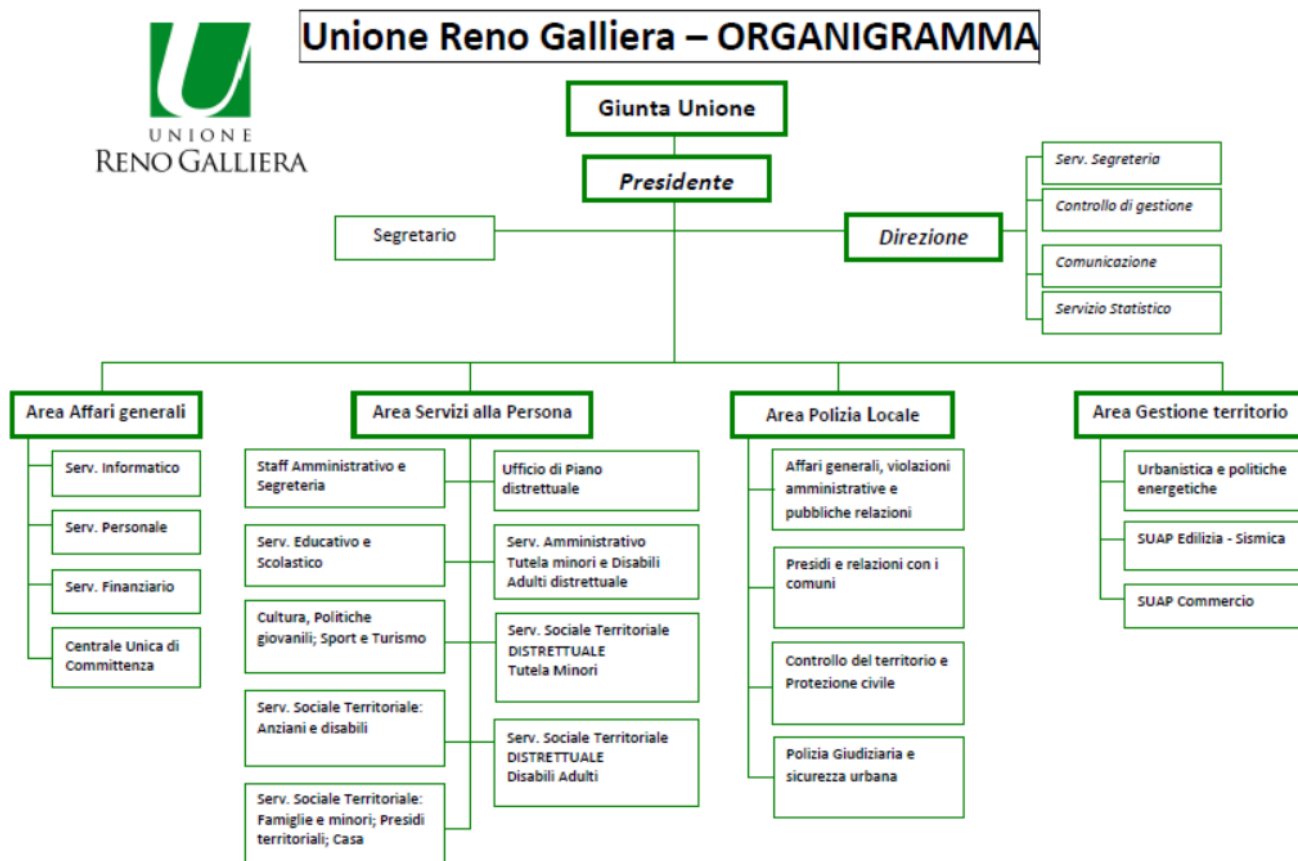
UNIONE
RENO GALLIERA

Unione Reno Galliera – ORGANIGRAMMA

Giunta Unione

Presidente

Segretario

Direzione

Serv. Segreteria

Controllo di gestione

Comunicazione

Servizio Statistico

Area Affari generali

Serv. Informatico

Serv. Personale

Serv. Finanziario

Centrale Unica di Committenza

Area Servizi alla Persona

Staff Amministrativo e Segreteria

Serv. Educativo e Scolastico

Cultura, Politiche giovanili; Sport e Turismo

Serv. Sociale Territoriale: Anziani e disabili

Serv. Sociale Territoriale: Famiglie e minori; Presidi territoriali; Casa

Ufficio di Piano distrettuale

Serv. Amministrativo Tutela minori e Disabili Adulti distrettuale

Serv. Sociale Territoriale DISTRETTUALE Tutela Minori

Serv. Sociale Territoriale DISTRETTUALE Disabili Adulti

Area Polizia Locale

Affari generali, violazioni amministrative e pubbliche relazioni

Presidi e relazioni con i comuni

Controllo del territorio e Protezione civile

Polizia Giudiziaria e sicurezza urbana

Area Gestione territorio

Urbanistica e politiche energetiche

SUAP Edilizia - Sismica

SUAP Commercio